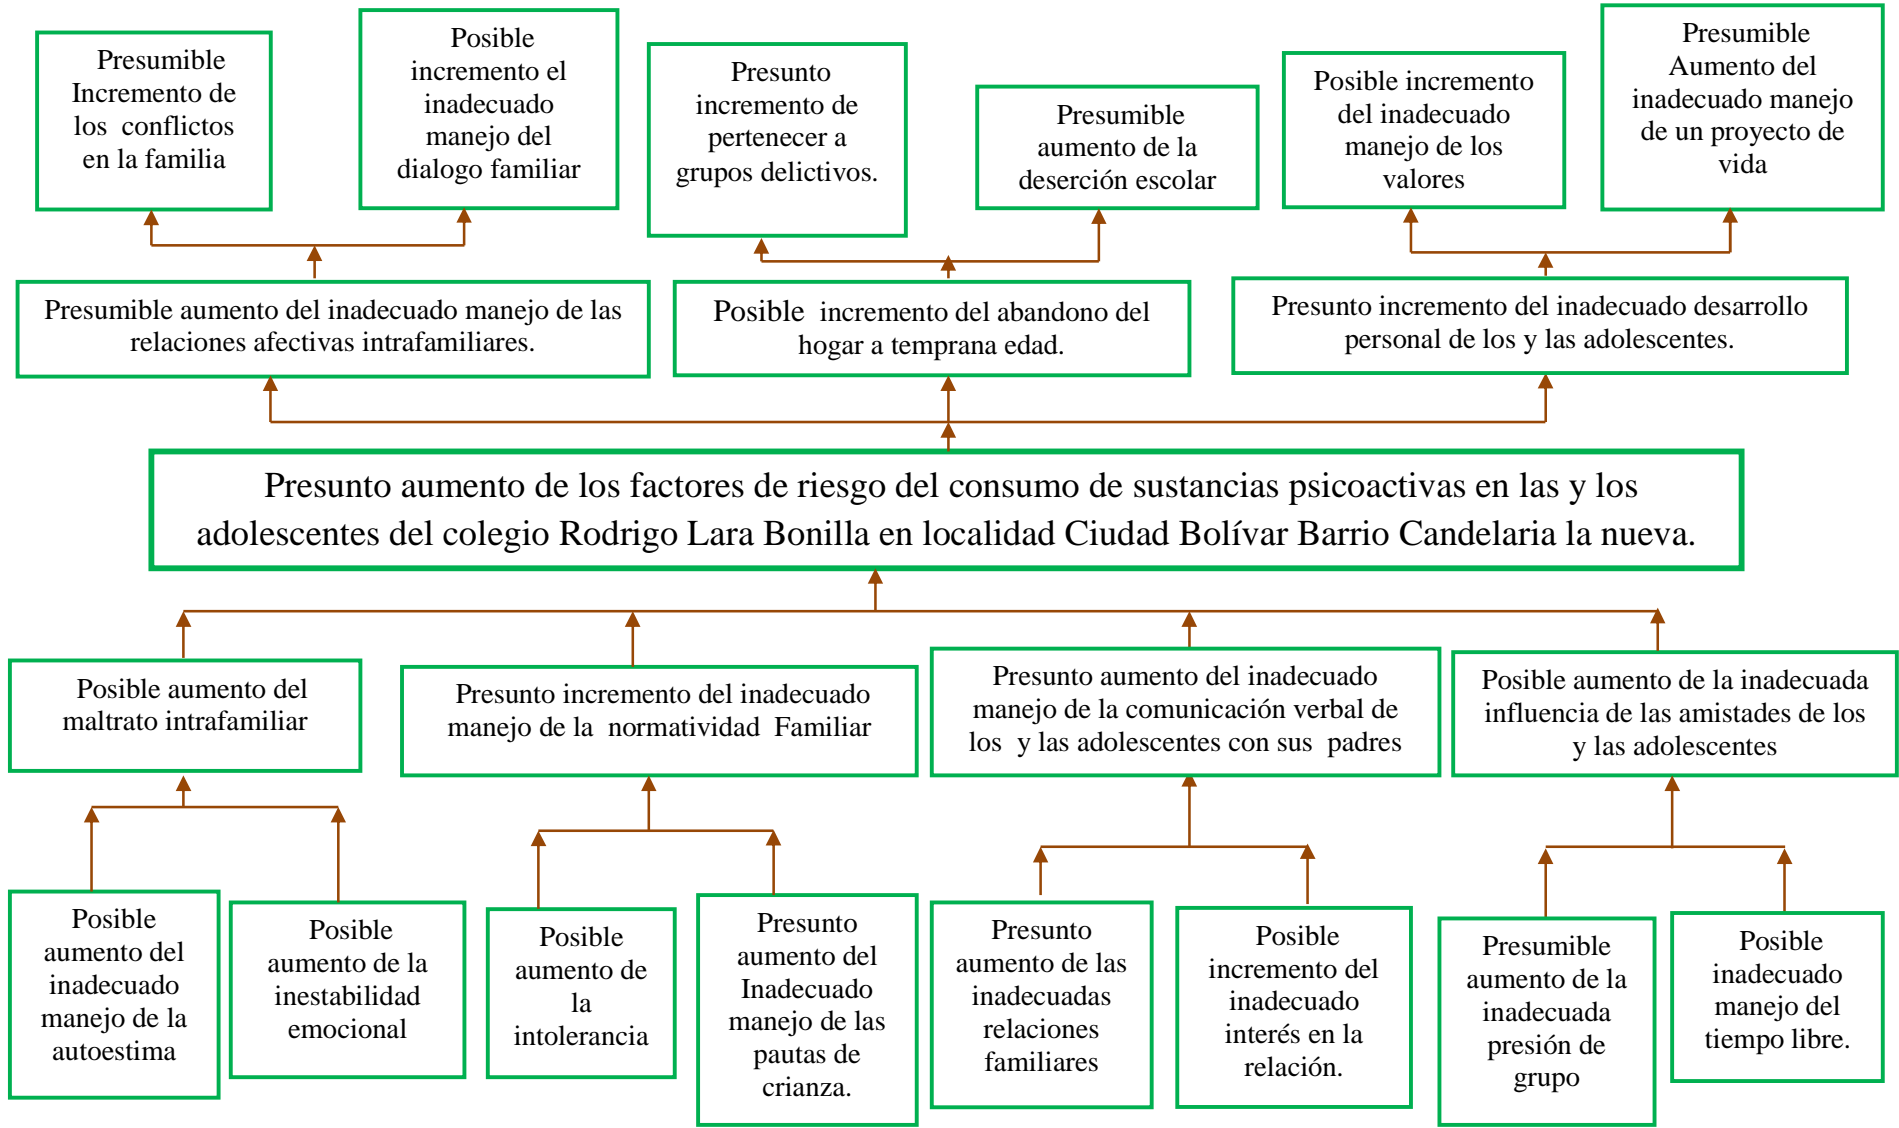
Presumible Incremento de los conflictos en la familia

Posible incremento el inadecuado manejo del dialogo familiar

Presunto incremento de pertenecer a grupos delictivos.

Presumible aumento de la deserción escolar

Posible incremento del inadecuado manejo de los valores

Presumible Aumento del inadecuado manejo de un proyecto de vida

Presumible aumento del inadecuado manejo de las relaciones afectivas intrafamiliares.

Posible incremento del abandono del hogar a temprana edad.

Presunto incremento del inadecuado desarrollo personal de los y las adolescentes.

Presunto aumento de los factores de riesgo del consumo de sustancias psicoactivas en las y los adolescentes del colegio Rodrigo Lara Bonilla en localidad Ciudad Bolívar Barrio Candelaria la nueva.

Posible aumento del maltrato intrafamiliar

Presunto incremento del inadecuado manejo de la normatividad Familiar

Presunto aumento del inadecuado manejo de la comunicación verbal de los y las adolescentes con sus padres

Posible aumento de la inadecuada influencia de las amistades de los y las adolescentes

Posible aumento del inadecuado manejo de la autoestima

Posible aumento de la inestabilidad emocional

Posible aumento de la intolerancia

Presunto aumento del Inadecuado manejo de las pautas de crianza.

Presunto aumento de las inadecuadas relaciones familiares

Posible incremento del inadecuado interés en la relación.

Presumible aumento de la inadecuada presión de grupo

Posible inadecuado manejo del tiempo libre.